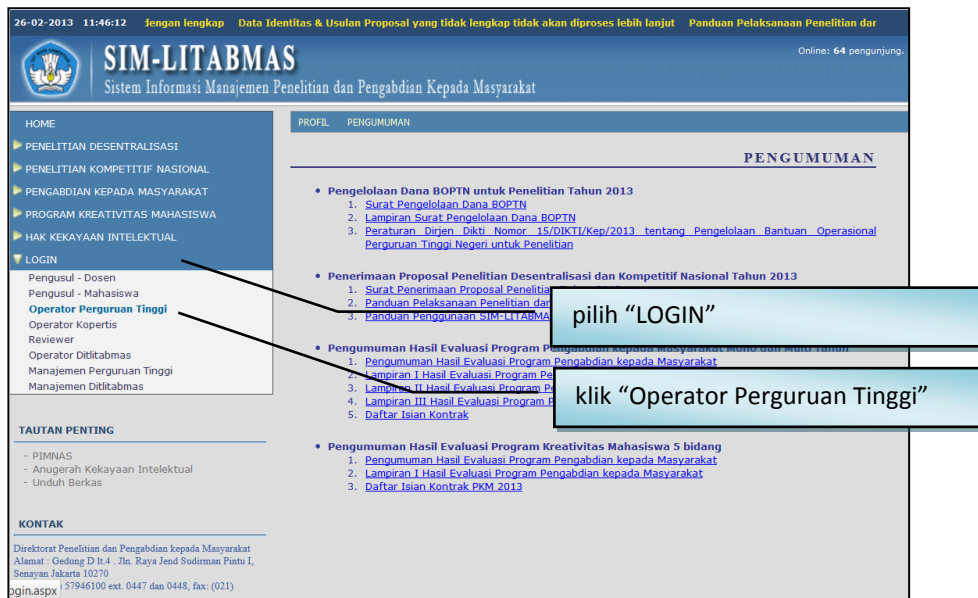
26-02-2013 11:46:12 lengan lengkap Data Identitas & Usulan Proposal yang tidak lengkap tidak akan diproses lebih lanjut Panduan Pelaksanaan Penelitian dar

SIM-LITABMAS
Sistem Informasi Manajemen Penelitian dan Pengabdian Kepada Masyarakat

Online: 64 pengunjung.

HOME
PENELITIAN DESENTRALISASI
PENELITIAN KOMPETITIF NASIONAL
PENGABDIAN KEPADA MASYARAKAT
PROGRAM KREATIVITAS MAHASISWA
HAK KEKAYAAN INTELEKTUAL
LOGIN
Pengusul - Dosen
Pengusul - Mahasiswa
Operator Perguruan Tinggi
Operator Kopertis
Reviewer
Operator Ditlitabmas
Manajemen Perguruan Tinggi
Manajemen Ditlitabmas

TAUTAN PENTING
- PIMNAS
- Anugerah Kekayaan Intelektual
- Unduh Berkas

KONTAK
Direktorat Penelitian dan Pengabdian kepada Masyarakat
Alamat : Gedung D lt.4 . Jln. Raya Jend Sudirman Pintu I, Senayan Jakarta 10270
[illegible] 57946100 ext. 0447 dan 0448, fax: (021)
ogin.aspx

PROFIL PENGUMUMAN

PENGUMUMAN

• Pengelolaan Dana BOPTN untuk Penelitian Tahun 2013
1. Surat Pengelolaan Dana BOPTN
2. Lampiran Surat Pengelolaan Dana BOPTN
3. Peraturan Dirjen Dikti Nomor 15/DIKTI/Kep/2013 tentang Pengelolaan Bantuan Operasional Perguruan Tinggi Negeri untuk Penelitian

• Penerimaan Proposal Penelitian Desentralisasi dan Kompetitif Nasional Tahun 2013
1. Surat Penerimaan Proposal Penelitian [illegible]
2. Panduan Pelaksanaan Penelitian dan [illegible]
3. Panduan Penggunaan SIM-LITABMA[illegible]

pilih “LOGIN”

• Pengumuman Hasil Evaluasi Program Pengabdian kepada Masyarakat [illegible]
1. Pengumuman Hasil Evaluasi Program Pengabdian kepada Masyarakat
2. Lampiran I Hasil Evaluasi Program Pe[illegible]
3. Lampiran II Hasil Evaluasi Program Pe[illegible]
4. Lampiran III Hasil Evaluasi Program P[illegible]
5. Daftar Isian Kontrak

klik “Operator Perguruan Tinggi”

• Pengumuman Hasil Evaluasi Program Kreativitas Mahasiswa 5 bidang
1. Pengumuman Hasil Evaluasi Program Pengabdian kepada Masyarakat
2. Lampiran I Hasil Evaluasi Program Pengabdian kepada Masyarakat
3. Daftar Isian Kontrak PKM 2013